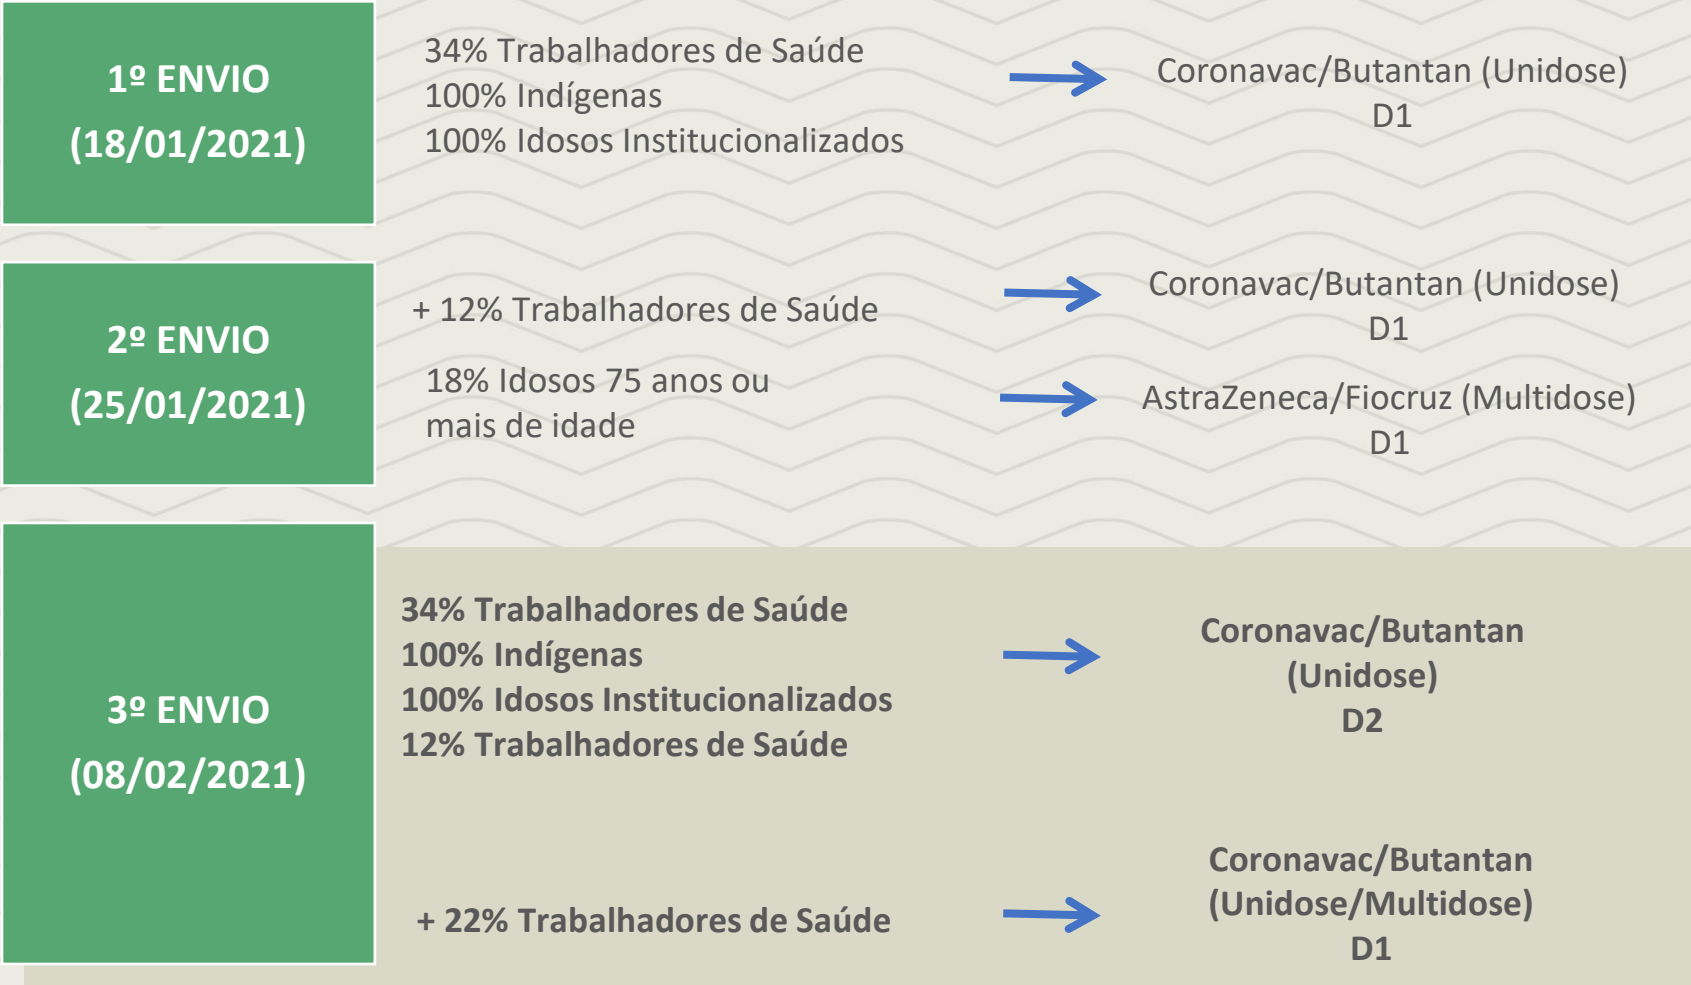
1º ENVIO
(18/01/2021)

34% Trabalhadores de Saúde
100% Indígenas
100% Idosos Institucionalizados

Coronavac/Butantan (Unidose)
D1

2º ENVIO
(25/01/2021)

+ 12% Trabalhadores de Saúde

Coronavac/Butantan (Unidose)
D1

18% Idosos 75 anos ou mais de idade

AstraZeneca/Fiocruz (Multidose)
D1

3º ENVIO
(08/02/2021)

34% Trabalhadores de Saúde
100% Indígenas
100% Idosos Institucionalizados
12% Trabalhadores de Saúde

Coronavac/Butantan
(Unidose)
D2

+ 22% Trabalhadores de Saúde

Coronavac/Butantan
(Unidose/Multidose)
D1